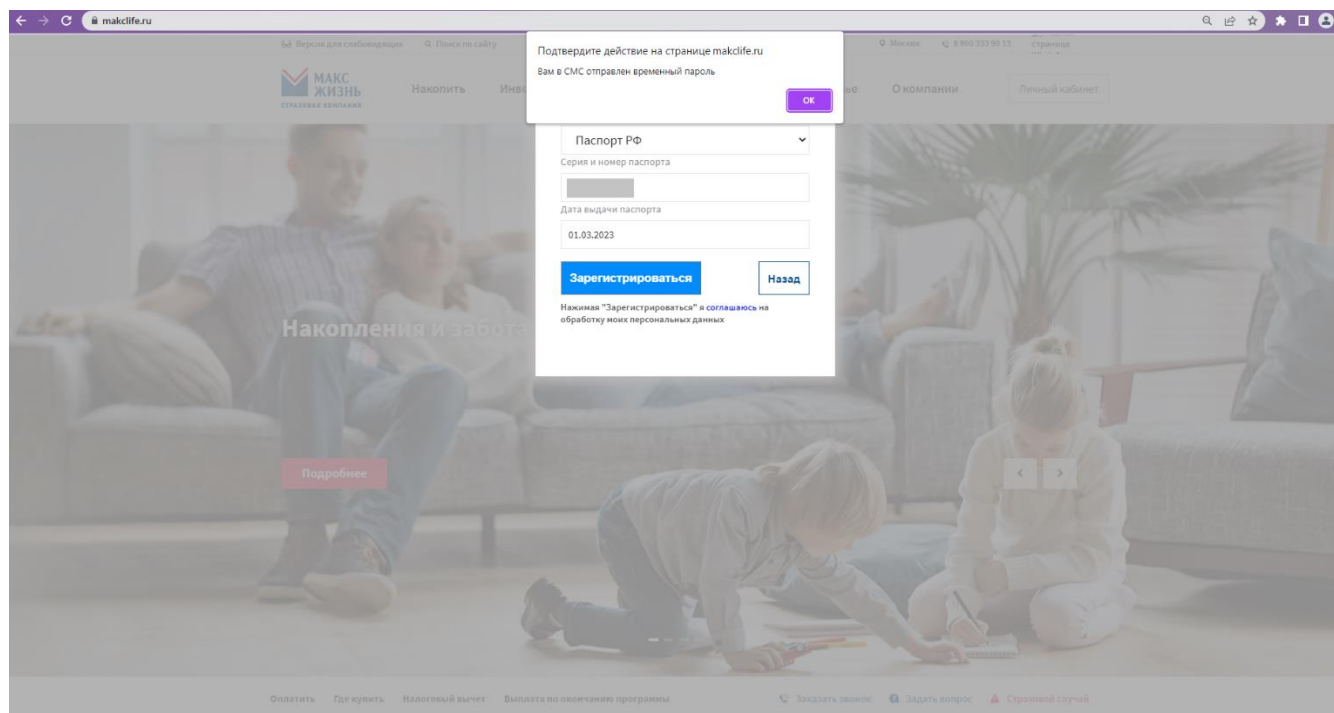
makclife.ru

Версия для слабовидящих Поиск по сайту

Подтвердите действие на странице makclife.ru
Вам в СМС отправлен временный пароль
OK

Москва 8 800 333 99 13 страница

МАКС ЖИЗНЬ
СТРАХОВАЯ КОМПАНИЯ

Накопить Инв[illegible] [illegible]ые О компании Личный кабинет

Паспорт РФ
Серия и номер паспорта
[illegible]
Дата выдачи паспорта
01.03.2023
Зарегистрироваться
Назад
Нажимая "Зарегистрироваться" я соглашаюсь на обработку моих персональных данных

Накопления и забота

Подробнее

Оплатить Где купить Налоговый вычет Выплата по окончанию программы Заказать звонок Задать вопрос Страховой случай